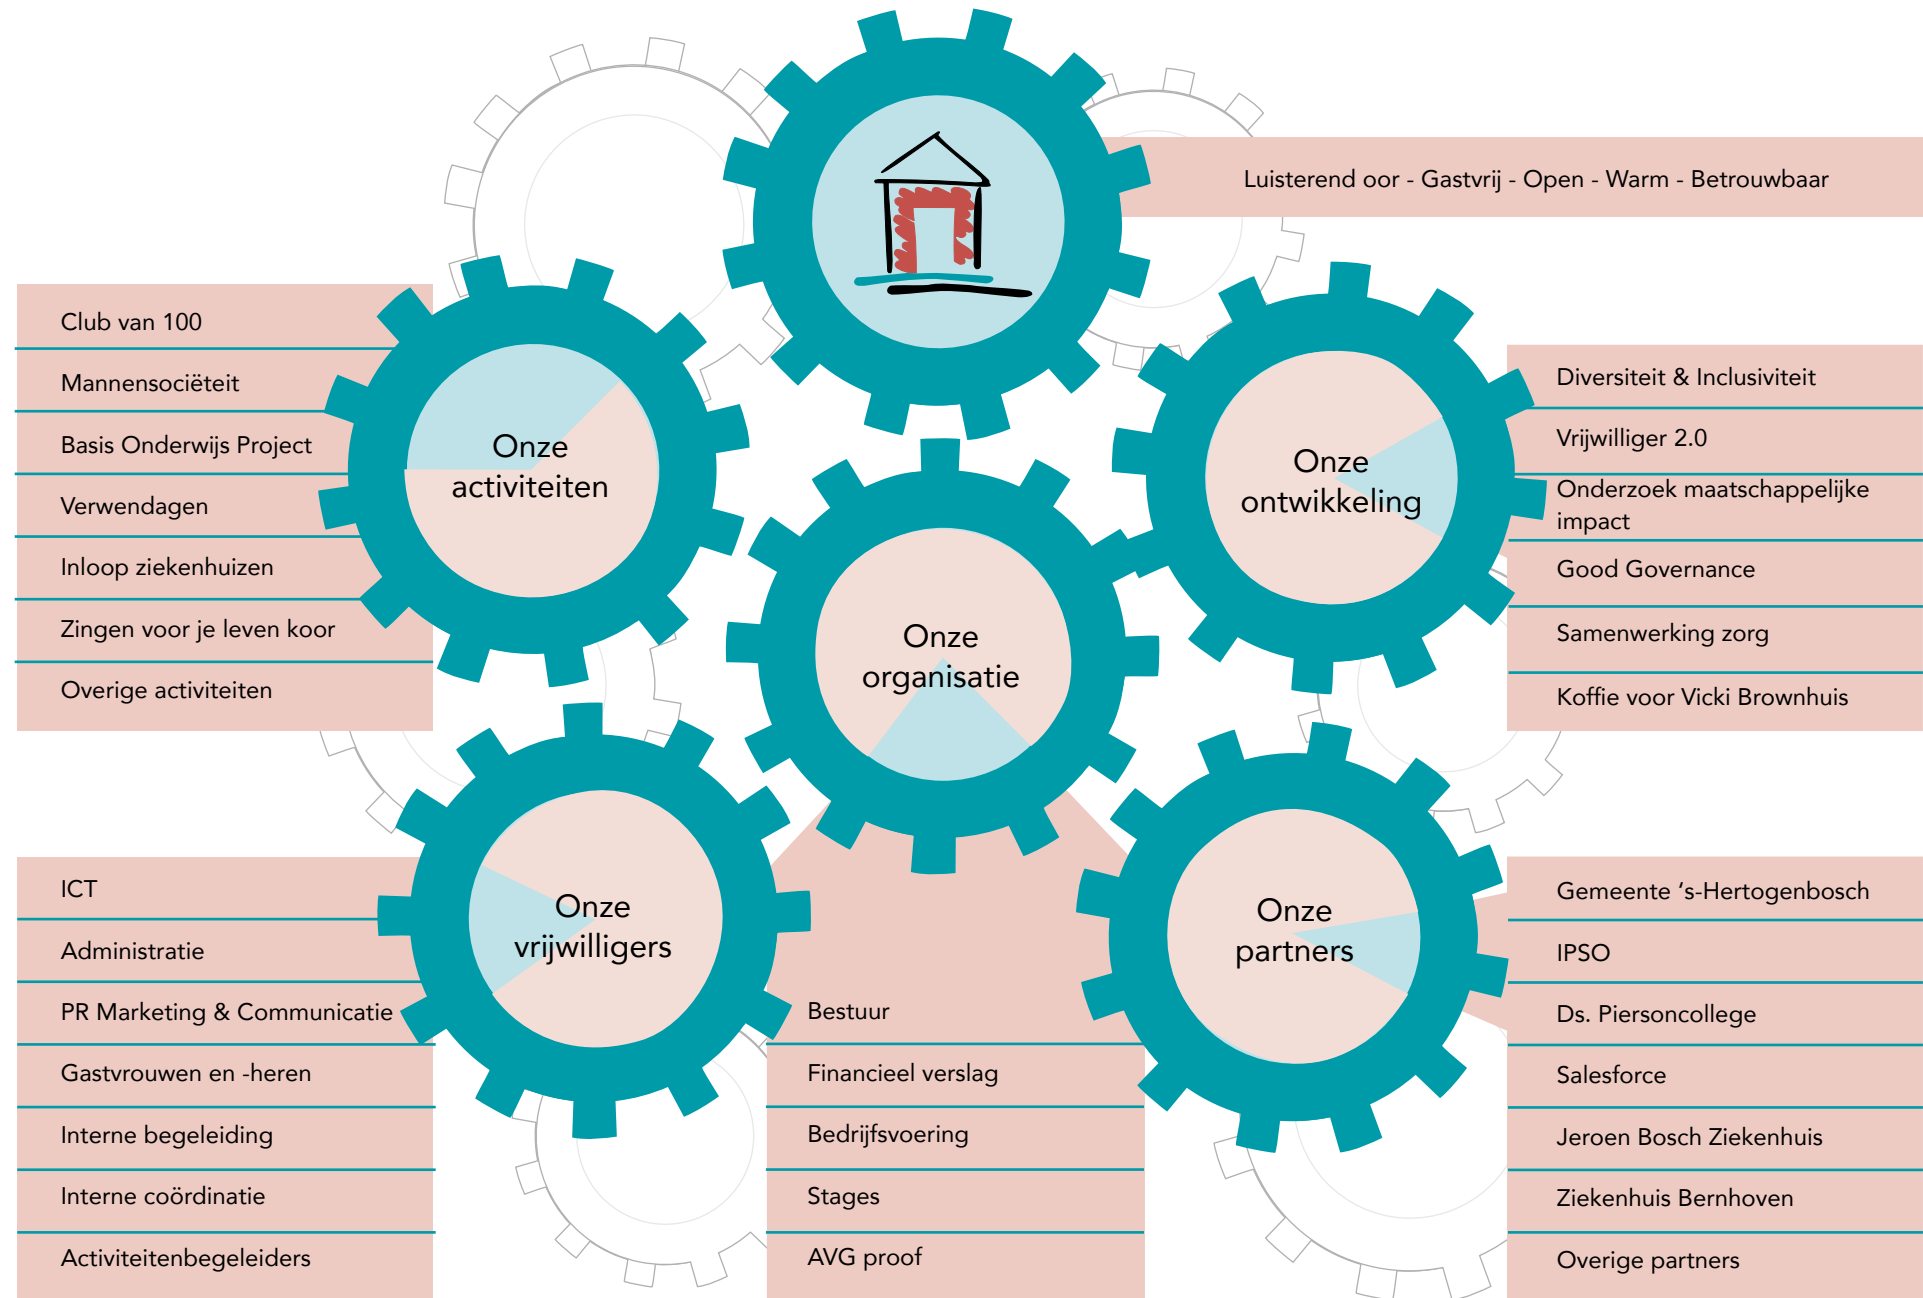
Luisterend oor - Gastvrij - Open - Warm - Betrouwbaar

Club van 100
Mannensociëteit
Basis Onderwijs Project
Verwendagen
Inloop ziekenhuizen
Zingen voor je leven koor
Overige activiteiten

Onze activiteiten

Onze ontwikkeling

Diversiteit & Inclusiviteit
Vrijwilliger 2.0
Onderzoek maatschappelijke impact
Good Governance
Samenwerking zorg
Koffie voor Vicki Brownhuis

Onze organisatie

ICT
Administratie
PR Marketing & Communicatie
Gastvrouwen en -heren
Interne begeleiding
Interne coördinatie
Activiteitenbegeleiders

Onze vrijwilligers

Bestuur
Financieel verslag
Bedrijfsvoering
Stages
AVG proof

Onze partners

Gemeente 's-Hertogenbosch
IPSO
Ds. Piersoncollege
Salesforce
Jeroen Bosch Ziekenhuis
Ziekenhuis Bernhoven
Overige partners